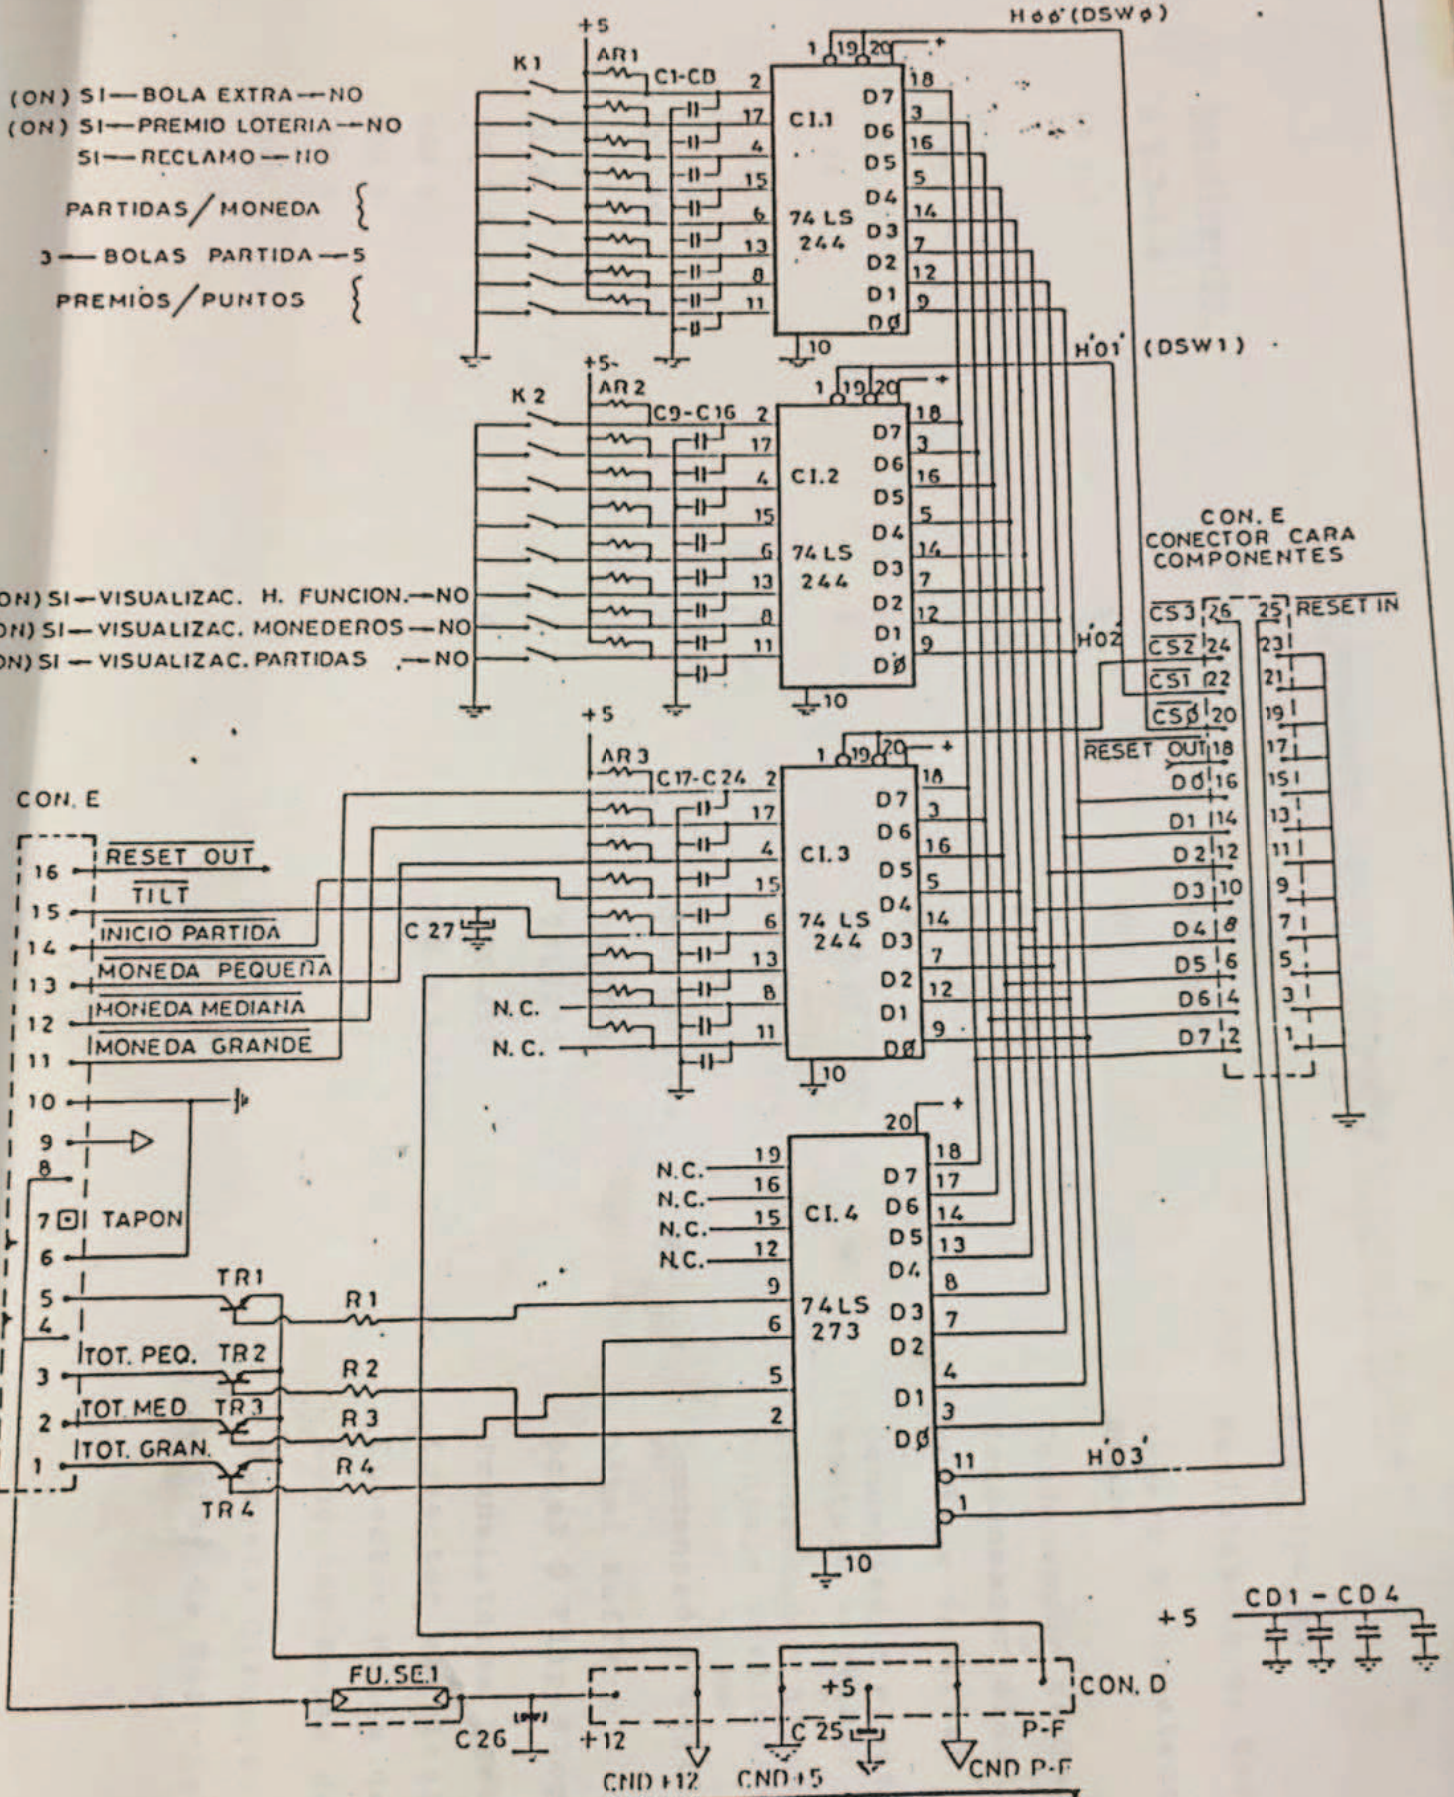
H 00' (DSW ø)

+5

K1

AR1

C1-C8

1 19 20 +

2 18
17 3
4 16
15 5
6 14
13 7
8 12
11 9

C1.1

74 LS 244

D7 D6 D5 D4 D3 D2 D1 Dø

10

(ON) SI — BOLA EXTRA — NO
(ON) SI — PREMIO LOTERIA — NO
SI — RECLAMO — NO
PARTIDAS / MONEDA
3 — BOLAS PARTIDA — 5
PREMIOS / PUNTOS

H'01' (DSW1)

+5

K2

AR2

C9-C16

1 19 20 +

C1.2

74 LS 244

D7 D6 D5 D4 D3 D2 D1 Dø

10

ON) SI — VISUALIZAC. H. FUNCION. — NO
ON) SI — VISUALIZAC. MONEDEROS — NO
ON) SI — VISUALIZAC. PARTIDAS — NO

H'02'

CON. E
CONECTOR CARA COMPONENTES

$\overline{CS3}$ 26 25 $\overline{RESET IN}$
$\overline{CS2}$ 24 23
$\overline{CS1}$ 22 21
$\overline{CSø}$ 20 19
$\overline{RESET OUT}$ 18 17
D0 16 15
D1 14 13
D2 12 11
D3 10 9
D4 8 7
D5 6 5
D6 4 3
D7 2 1

+5

AR3

C17-C24

1 19 20 +

C1.3

74 LS 244

D7 D6 D5 D4 D3 D2 D1 Dø

10

CON. E

16 $\overline{RESET OUT}$
15 $\overline{TILT}$
14 $\overline{INICIO PARTIDA}$
13 $\overline{MONEDA PEQUEÑA}$
12 $\overline{MONEDA MEDIANA}$
11 $\overline{MONEDA GRANDE}$
10
9
8
7 TAPON
6
5
4
3 TOT. PEQ.
2 TOT. MED
1 TOT. GRAN.

C 27

N. C.
N. C.

TR1
TR2
TR3
TR4

R1
R2
R3
R4

20 +

N.C. 19
N.C. 16
N.C. 15
N.C. 12
9
6
5
2

C1.4

74LS 273

D7 18 17
D6 14
D5 13
D4 8
D3 7
D2 4
D1 3
Dø

11
1

H'03'

10

+5

CD1 - CD4

FU.SE.1

C 26

+12

+5

C 25

CON. D

P-F

GND +12   GND +5   GND P-F